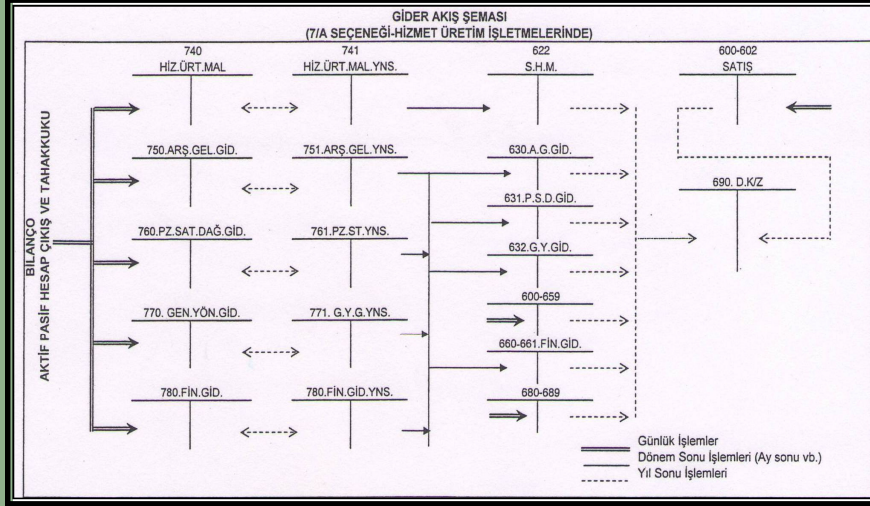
GİDER AKIŞ ŞEMASI
(7/A SEÇENEĞİ-HİZMET ÜRETİM İŞLETMELERİNDE)

BİLANÇO
AKTİF PASİF HESAP ÇIKIŞ VE TAHAKKUKU

740
HİZ.ÜRT.MAL

741
HİZ.ÜRT.MAL.YNS.

622
S.H.M.

600-602
SATIŞ

750.ARŞ.GEL.GİD.

751.ARŞ.GEL.YNS.

630.A.G.GİD.

631.P.S.D.GİD.

690. D.K/Z

760.PZ.SAT.DAĞ.GİD.

761.PZ.ST.YNS.

632.G.Y.GİD.

770. GEN.YÖN.GİD.

771. G.Y.G.YNS.

600-659

660-661.FİN.GİD.

780.FİN.GİD.

780.FİN.GİD.YNS.

680-689

Günlük İşlemler
Dönem Sonu İşlemleri (Ay sonu vb.)
Yıl Sonu İşlemleri